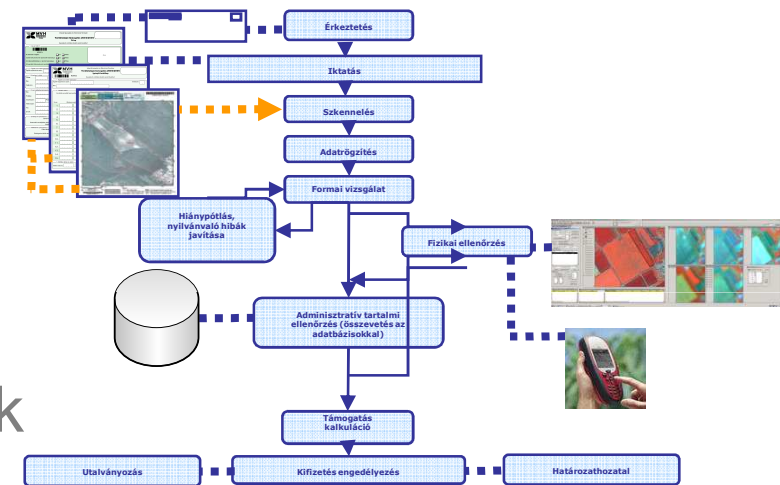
Érkeztetés

Iktatás

Szkennelés

Adatrögzítés

Formai vizsgálat

Hiánypótlás, nyilvánvaló hibák javítása

Fizikai ellenőrzés

Adminisztratív tartalmi ellenőrzés (összevetés az adatbázisokkal)

Támogatás kalkuláció

Utalványozás

Kifizetés engedélyezés

Határozathozatal

k